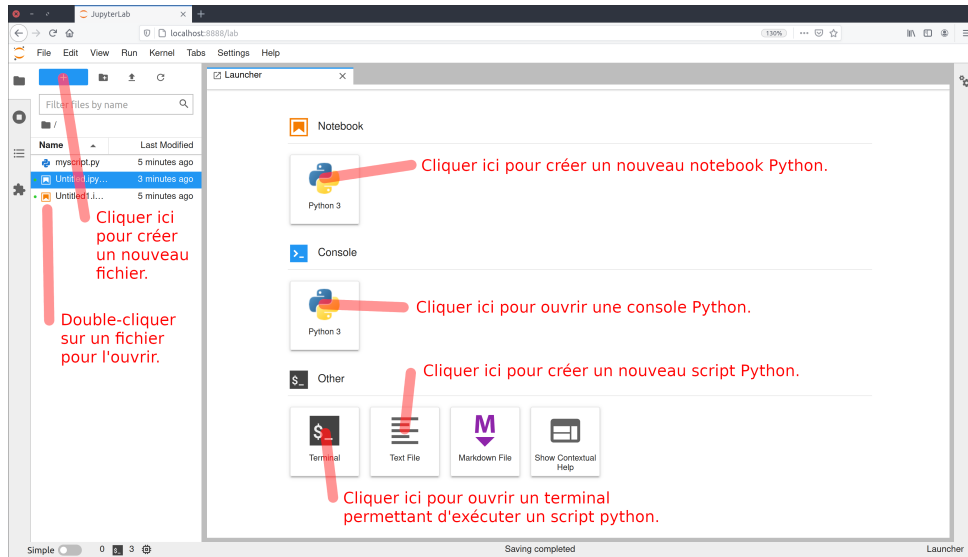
JupyterLab
localhost:8888/lab
130%
File Edit View Run Kernel Tabs Settings Help
+
Filter files by name
/
Name
Last Modified
myscript.py 5 minutes ago
Untitled.ipy... 3 minutes ago
Untitled1.i... 5 minutes ago
Cliquer ici pour créer un nouveau fichier.
Double-cliquer sur un fichier pour l'ouvrir.
Launcher
Notebook
Python 3
Cliquer ici pour créer un nouveau notebook Python.
Console
Python 3
Cliquer ici pour ouvrir une console Python.
Other
Cliquer ici pour créer un nouveau script Python.
Terminal
Text File
Markdown File
Show Contextual Help
Cliquer ici pour ouvrir un terminal permettant d'exécuter un script python.
Simple 0 3
Saving completed
Launcher